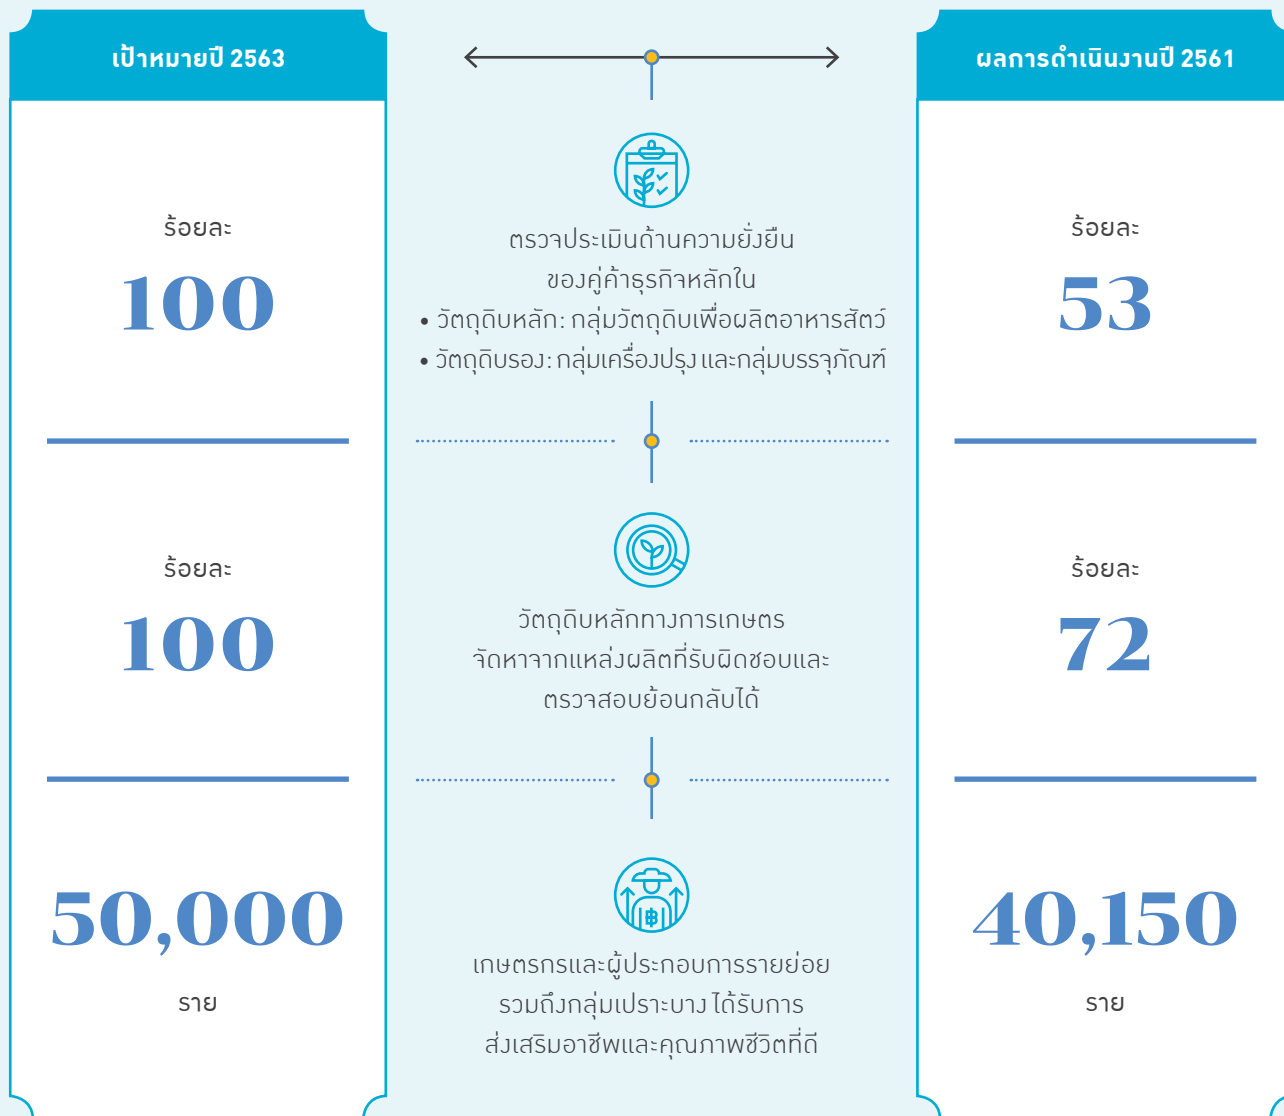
เป้าหมายปี 2563

ร้อยละ
100

ร้อยละ
100

50,000
ราย

ตรวจประเมินด้านความยั่งยืนของคู่ค้าธุรกิจหลักใน
• วัตถุดิบหลัก: กลุ่มวัตถุดิบเพื่อผลิตอาหารสัตว์
• วัตถุดิบรอง: กลุ่มเครื่องปรุง และกลุ่มบรรจุภัณฑ์

วัตถุดิบหลักทางการเกษตร จัดหาจากแหล่งผลิตที่รับผิดชอบและตรวจสอบย้อนกลับได้

เกษตรกรและผู้ประกอบการรายย่อย รวมถึงกลุ่มเปราะบาง ได้รับการส่งเสริมอาชีพและคุณภาพชีวิตที่ดี

ผลการดำเนินงานปี 2561

ร้อยละ
53

ร้อยละ
72

40,150
ราย